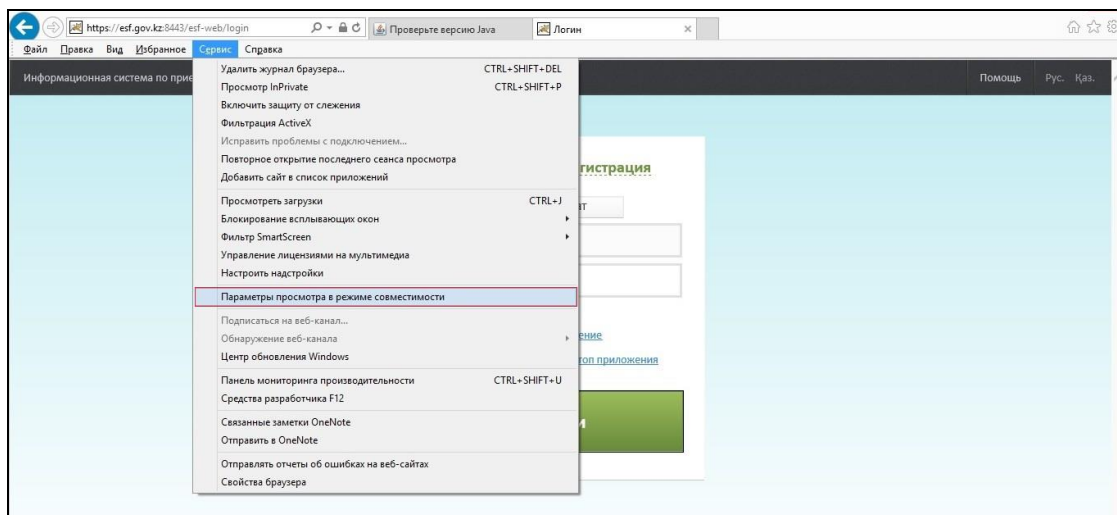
https://esf.gov.kz:8443/esf-web/login
Проверьте версию Java
Логин

Файл Правка Вид Избранное Сервис Справка

Информационная система по прие

Помощь Рус. Қаз.

Удалить журнал браузера... CTRL+SHIFT+DEL
Просмотр InPrivate CTRL+SHIFT+P
Включить защиту от слежения
Фильтрация ActiveX
Исправить проблемы с подключением...
Повторное открытие последнего сеанса просмотра
Добавить сайт в список приложений
Просмотреть загрузки CTRL+J
Блокирование всплывающих окон
Фильтр SmartScreen
Управление лицензиями на мультимедиа
Настроить надстройки
Параметры просмотра в режиме совместимости
Подписаться на веб-канал...
Обнаружение веб-канала
Центр обновления Windows
Панель мониторинга производительности CTRL+SHIFT+U
Средства разработчика F12
Связанные заметки OneNote
Отправить в OneNote
Отправлять отчеты об ошибках на веб-сайтах
Свойства браузера

гистрация
ит
ение
топ приложения
и